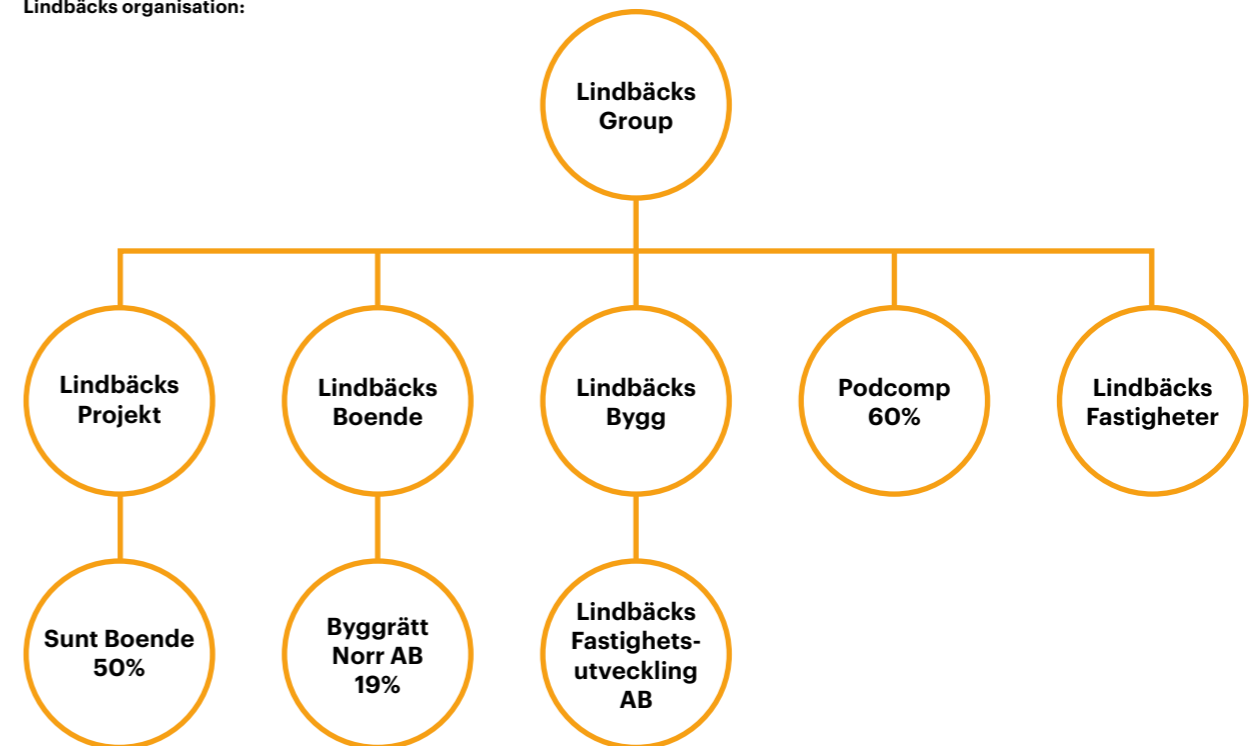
Lindbäcks organisation:

Lindbäcks Group

Lindbäcks Projekt

Lindbäcks Boende

Lindbäcks Bygg

Podcomp 60%

Lindbäcks Fastigheter

Sunt Boende 50%

Byggrätt Norr AB 19%

Lindbäcks Fastighetsutveckling AB